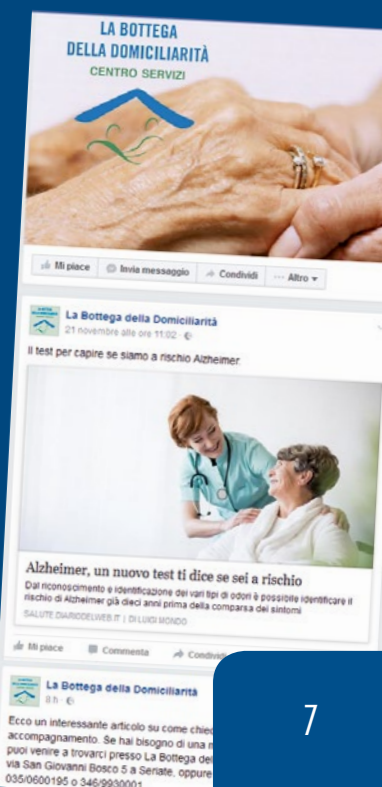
LA BOTTEGA
DELLA DOMICILIARITÀ
CENTRO SERVIZI

Mi piace Invia messaggio Condividi ··· Altro ▾

La Bottega della Domiciliarità
21 novembre alle ore 11:02 ·

Il test per capire se siamo a rischio Alzheimer.

Alzheimer, un nuovo test ti dice se sei a rischio
Dal riconoscimento e identificazione dei vari tipi di odori è possibile identificare il rischio di Alzheimer già dieci anni prima della comparsa dei sintomi
SALUTE.DIARIODELWEB.IT | DI LUIGI MONDO

Mi piace Commenta Condivi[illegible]

La Bottega della Domiciliarità
8 h ·

Ecco un interessante articolo su come chie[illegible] accompagnamento. Se hai bisogno di una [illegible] puoi venire a trovarci presso La Bottega del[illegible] via San Giovanni Bosco 5 a Seriate, oppure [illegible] 035/0600195 o 346/9930001

7